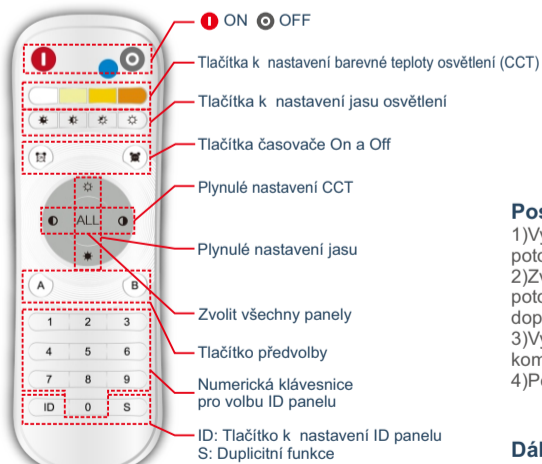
ON OFF

Tlačítka k nastavení barevné teploty osvětlení (CCT)

Tlačítka k nastavení jasu osvětlení

Tlačítka časovače On a Off

Plynulé nastavení CCT

Plynulé nastavení jasu

Zvolit všechny panely

Tlačítko předvolby

Numerická klávesnice pro volbu ID panelu

ID: Tlačítko k nastavení ID panelu
S: Duplicitní funkce

ALL

A B

1 2 3
4 5 6
7 8 9
ID 0 S

Pos
1)Vy
poto
2)Zv
poto
dop
3)Vy
kom
4)Pe

Dál